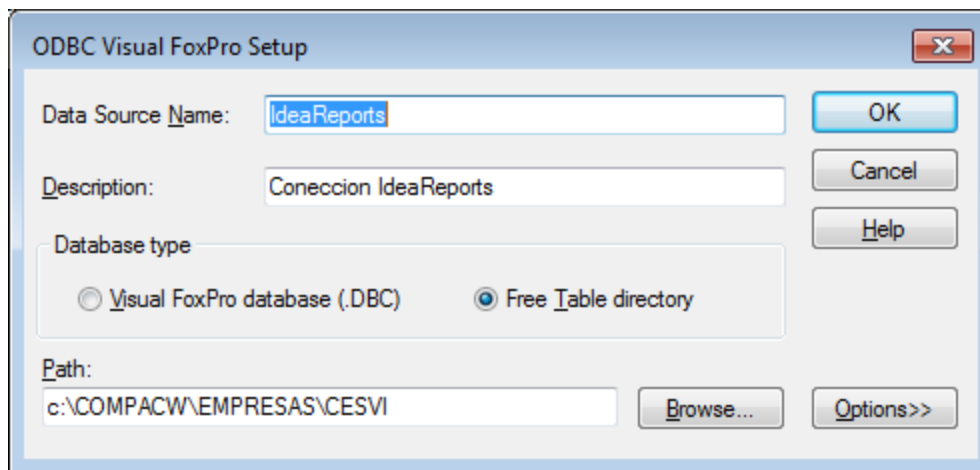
ODBC Visual FoxPro Setup

Data Source Name: IdeaReports

Description: Coneccion IdeaReports

OK

Cancel

Help

Database type

Visual FoxPro database (.DBC)

Free Table directory

Path:

c:\COMPACW\EMPRESAS\CESVI

Browse...

Options>>